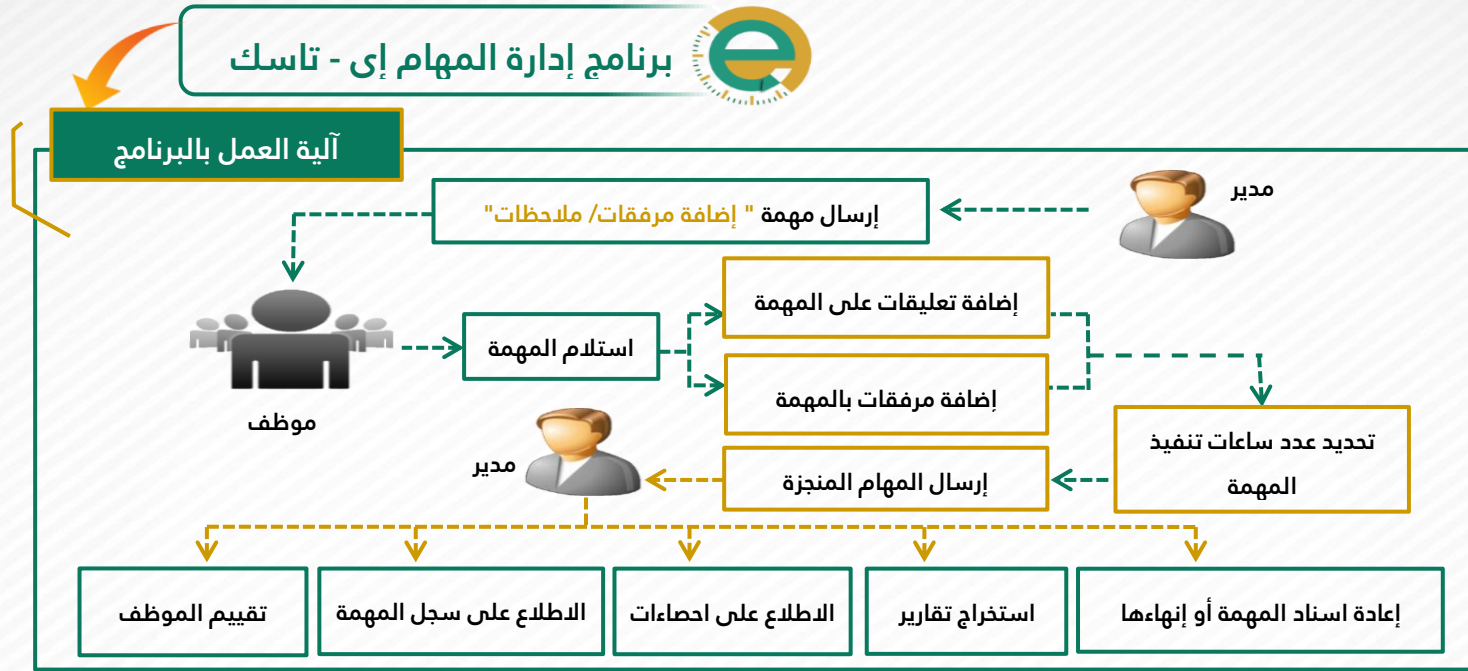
برنامج إدارة المهام إى - تاسك

آلية العمل بالبرنامج

مدير

إرسال مهمة " إضافة مرفقات/ ملاحظات"

إضافة تعليقات على المهمة

استلام المهمة

إضافة مرفقات بالمهمة

موظف

تحديد عدد ساعات تنفيذ المهمة

مدير

إرسال المهام المنجزة

إعادة اسناد المهمة أو إنهاءها

استخراج تقارير

الاطلاع على احصاءات

الاطلاع على سجل المهمة

تقييم الموظف